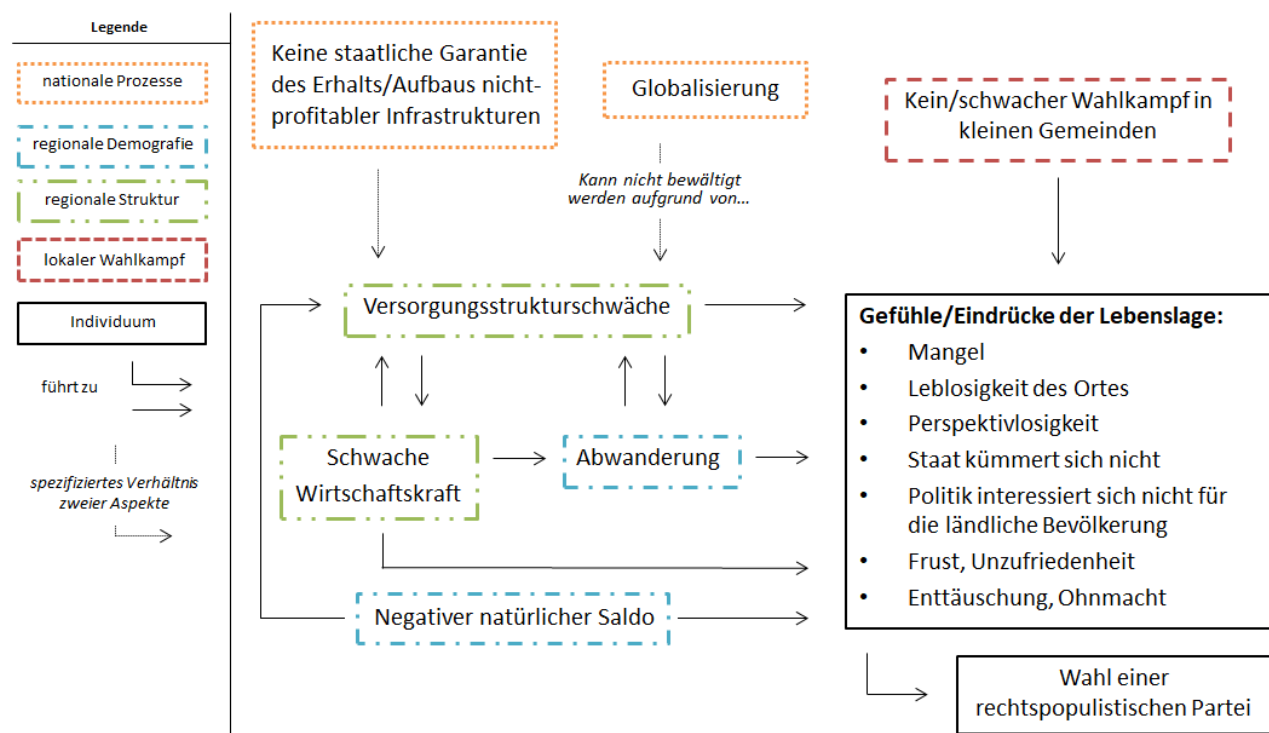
Legende

nationale Prozesse

regionale Demografie

regionale Struktur

lokaler Wahlkampf

Individuum

führt zu

spezifiziertes Verhältnis zweier Aspekte

Keine staatliche Garantie des Erhalts/Aufbaus nichtprofitabler Infrastrukturen

Globalisierung

Kein/schwacher Wahlkampf in kleinen Gemeinden

Kann nicht bewältigt werden aufgrund von...

Versorgungsstrukturschwäche

Gefühle/Eindrücke der Lebenslage:
- Mangel
- Leblosigkeit des Ortes
- Perspektivlosigkeit
- Staat kümmert sich nicht
- Politik interessiert sich nicht für die ländliche Bevölkerung
- Frust, Unzufriedenheit
- Enttäuschung, Ohnmacht

Schwache Wirtschaftskraft

Abwanderung

Negativer natürlicher Saldo

Wahl einer rechtspopulistischen Partei